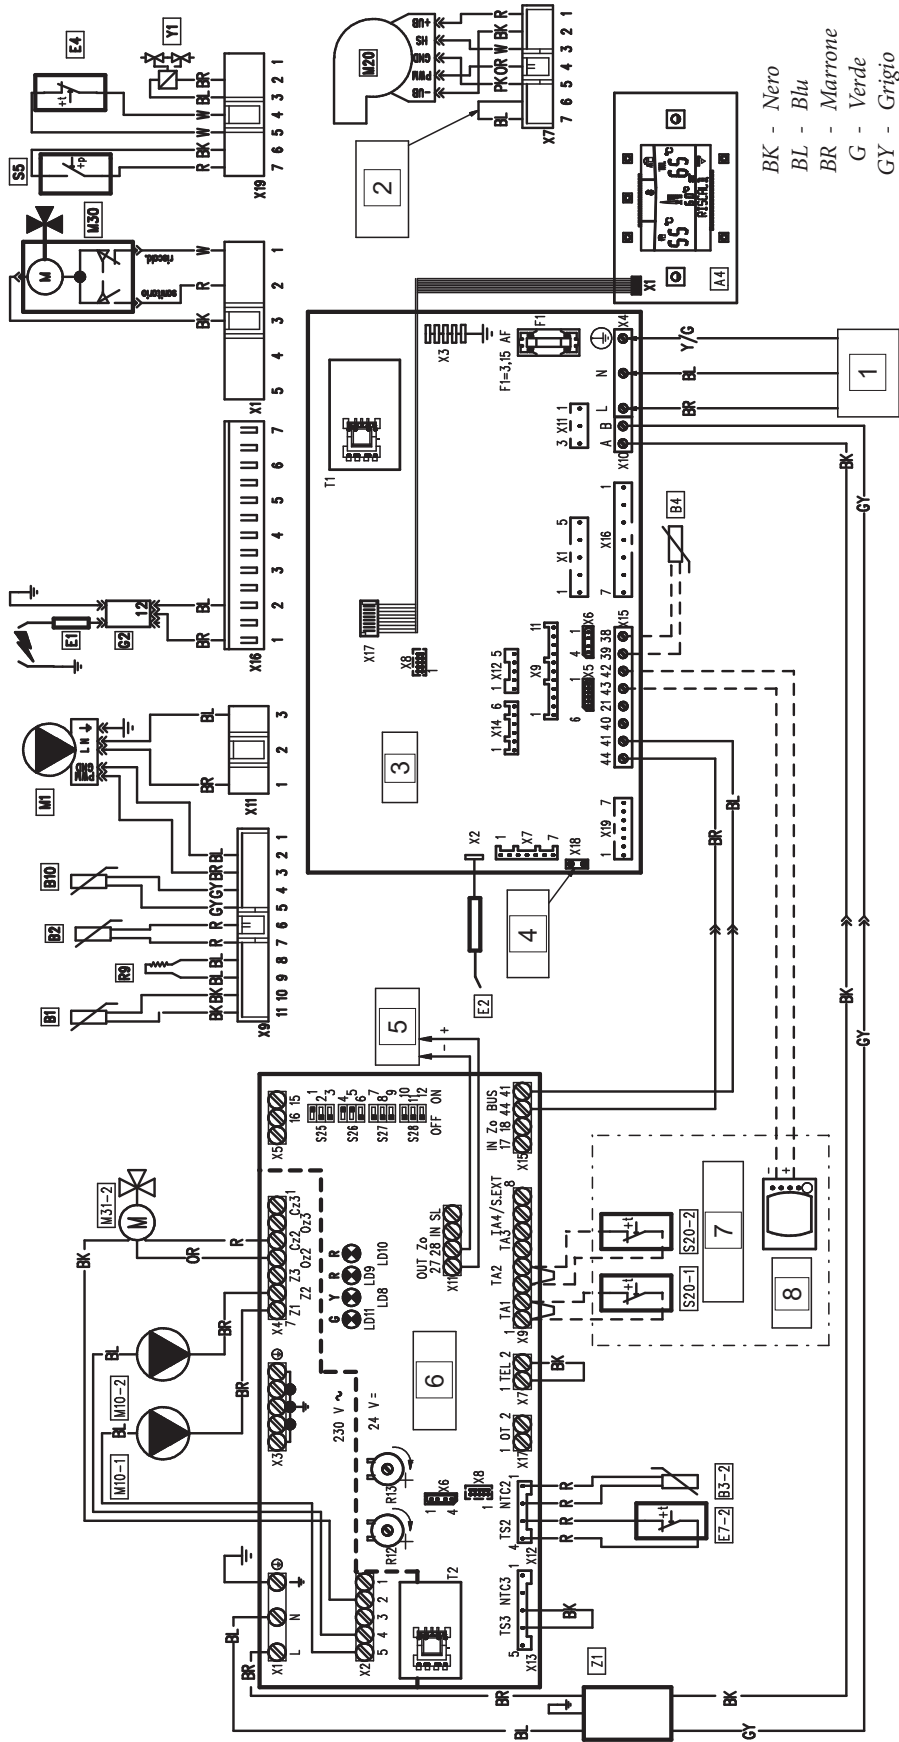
BK - Nero
BL - Blu
BR - Marrone
G - Verde
GY - Grigio

E4
Y1
S5
M30
M20
X19
X1
X7
X16
E1
G2
M1
X11
B10
B2
R9
B1
X9
1
2
3
4
5
6
7
8
A4
T1
X17
X8
X3
F1
F1=3,15 AF
X4
X10
X11
X16
X15
X6
X5
X12
X14
X18
X2
E2
B4
BK
BL
BR
GY
Y/G
R
W
PK
OR
SH
GND
PWM
+UB
-UB
sanitario
riscald.
M31-2
M10-1
M10-2
S20-1
S20-2
Z1
E7-2
B3-2
T2
R12
R13
230 V ~
24 V =
LD8
LD9
LD10
LD11
S25
S26
S27
S28
OFF ON
OUT Zo
IN SL
IN Zo
BUS
TA1
TA2
TA3
TA4/S.EXT
TEL
OT
TS2
TS3
NTC2
NTC3
X13
Z1 Z2 Z3
Oz2 Oz3
Cz2 Cz3